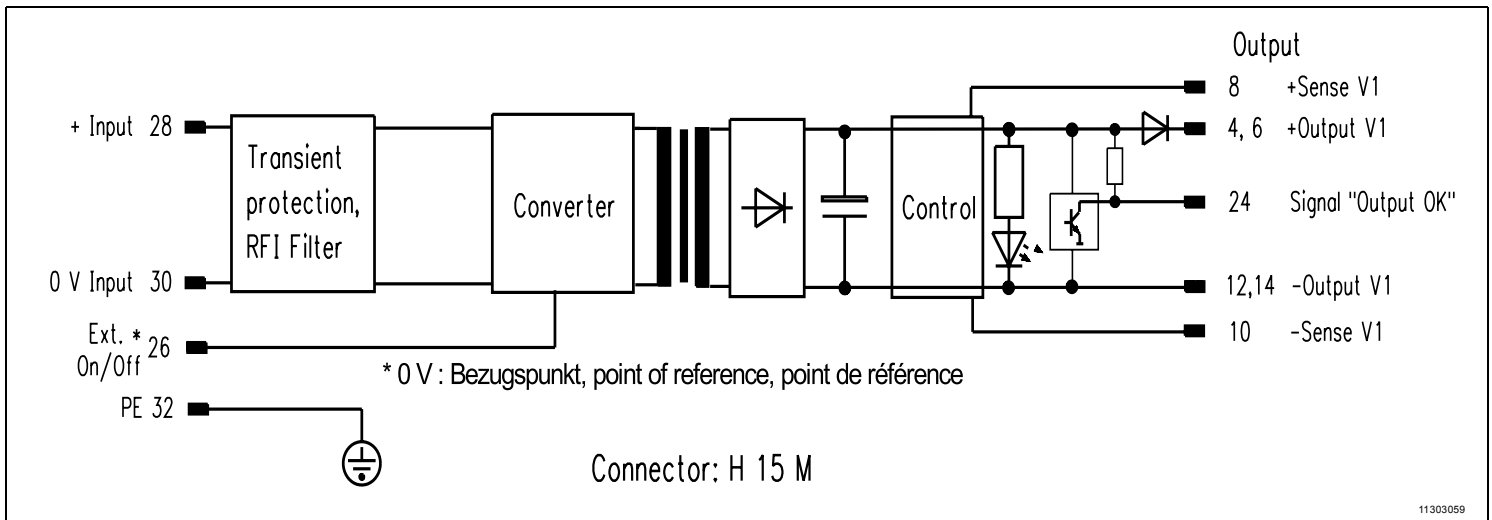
Output

8 +Sense V1

+ Input 28

Transient protection, RFI Filter

Converter

Control

4, 6 +Output V1

24 Signal "Output OK"

0 V Input 30

12,14 -Output V1

10 -Sense V1

Ext. * On/Off 26

* 0 V : Bezugspunkt, point of reference, point de référence

PE 32

Connector: H 15 M

11303059